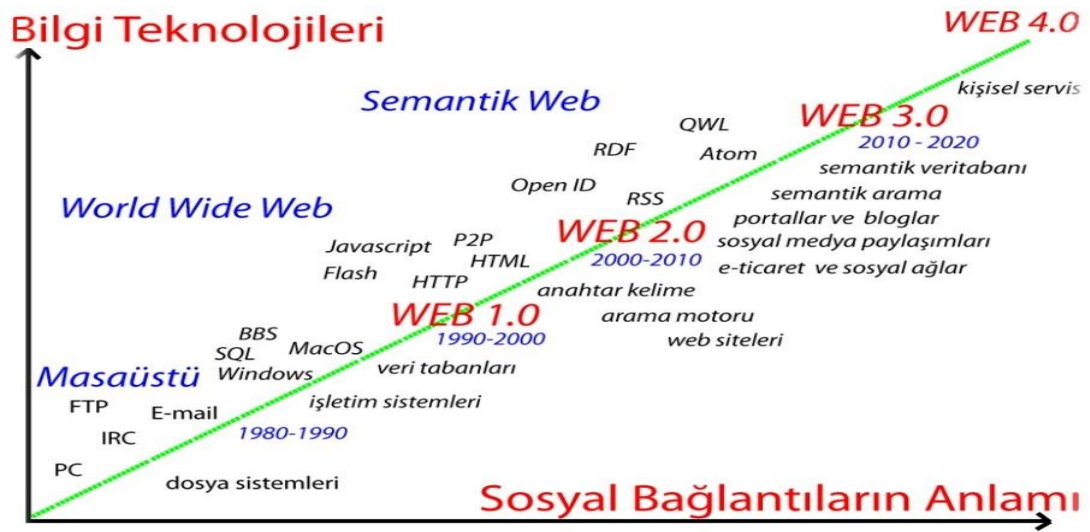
Bilgi Teknolojileri

WEB 4.0
kişisel servis

Semantik Web

QWL
RDF
Atom
WEB 3.0
2010 - 2020
semantik veritabanı
Open ID
RSS
semantik arama
portallar ve bloglar

World Wide Web

Javascript
P2P
WEB 2.0
sosyal medya paylaşımları
Flash
HTML
2000-2010
e-ticaret ve sosyal ağlar
HTTP
anahtar kelime
WEB 1.0
arama motoru
BBS
1990-2000
web siteleri
SQL
MacOS
Masaüstü
Windows
veri tabanları
FTP
işletim sistemleri
E-mail
IRC
1980-1990
PC
dosya sistemleri

Sosyal Bağlantıların Anlamı